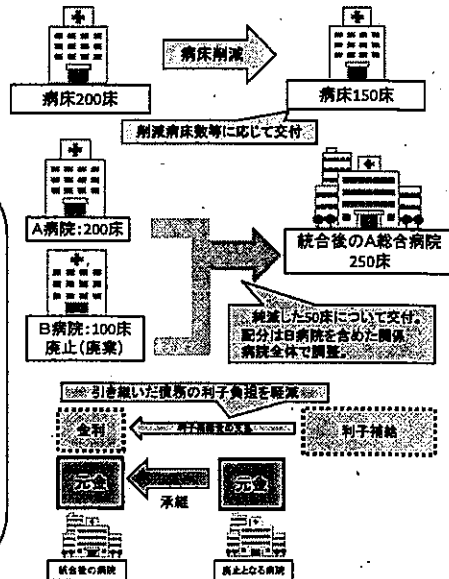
病床200床

病床削減

病床150床

削減病床数等に応じて交付

A病院:200床

B病院:100床
廃止(廃業)

統合後のA総合病院
250床

純減した50床について交付。
配分はB病院を含めた関係病院全体で調整。

引き継いだ債務の利子負担を軽減

金利

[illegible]

利子補給

元金

承継

元金

統合後の病院

廃止となる病院